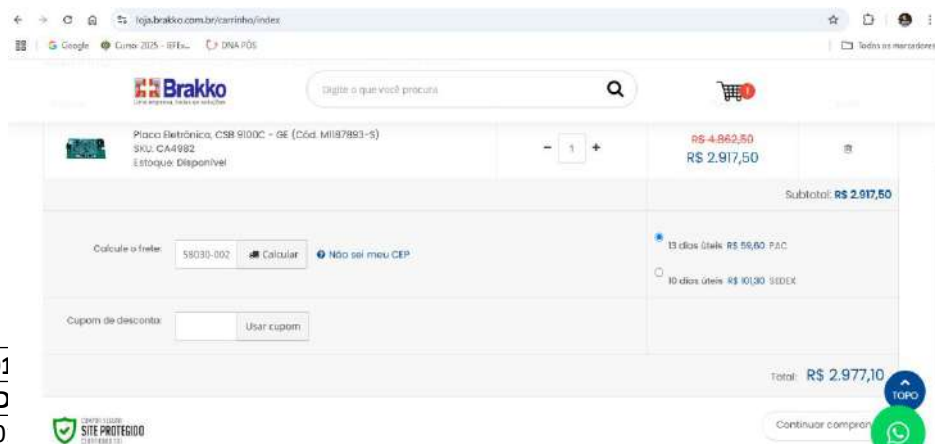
loja.brakko.com.br/carrinho/index

G Google Curso 2025 - IEFEs... DNA PÓS

Todos os marcadores

Brakko

Uma empresa, todas as soluções

Digite o que você procura

1

Placa Eletrônica, CSB 9100C - GE (Cód. MI187893-S)
SKU: CA4982
Estoque: Disponível

- 1 +

R$ 4.862,50
R$ 2.917,50

Subtotal: R$ 2.917,50

Calcule o frete:

58030-002

Calcular

Não sei meu CEP

13 dias úteis R$ 59,60 PAC

10 dias úteis R$ 101,30 SEDEX

Cupom de desconto:

Usar cupom

Total: R$ 2.977,10

TOPO

SITE PROTEGIDO

Continuar compran